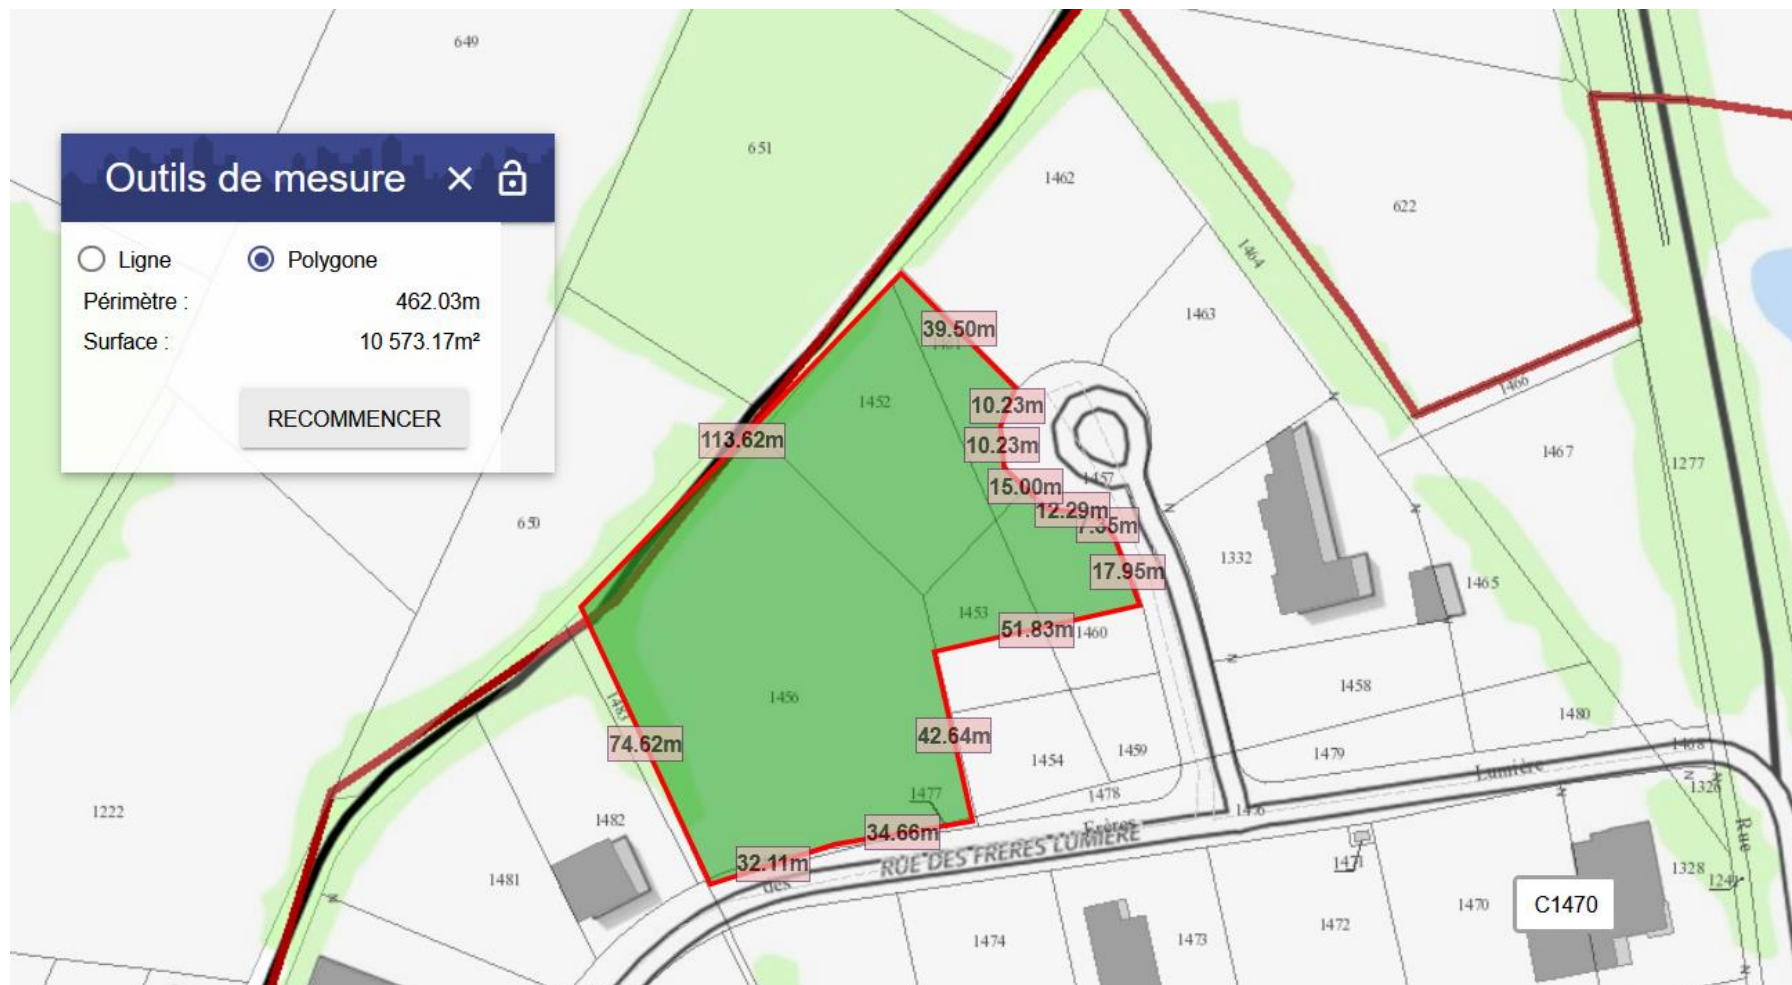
Outils de mesure × 

Ligne
Polygone
Périmètre : 462.03m
Surface : 10 573.17m²
RECOMMENCER

649
651
1462
622
1464
1463
39.50m
1452
10.23m
10.23m
113.62m
1457
15.00m
12.29m
7.35m
17.95m
650
1332
1465
1467
1277
1466
1453
51.83m
1460
1456
1458
1480
1483
74.62m
42.64m
1454
1459
1479
1468
1326
1222
1477
1478
Lumière
1482
34.66m
Frères
1476
Rue
32.11m
RUE DES FRERES LUMIERE
1471
des
1481
1328
1249
1470
C1470
1474
1473
1472